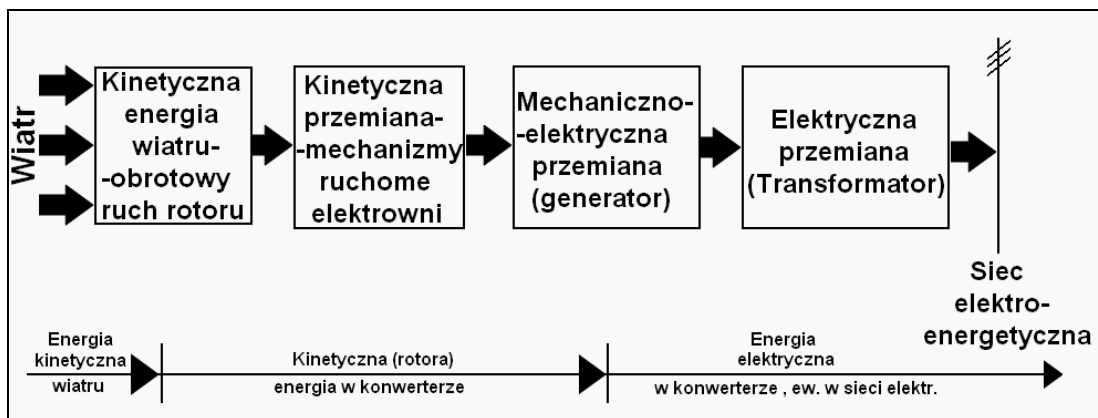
Wiatr

Kinetyczna energia wiatru--obrotowy ruch rotoru

Kinetyczna przemiana--mechanizmy ruchome elektrowni

Mechaniczno--elektryczna przemiana (generator)

Elektryczna przemiana (Transformator)

Siec elektro-energetyczna

Energia kinetyczna wiatru

Kinetyczna (rotora) energia w konwerterze

Energia elektryczna w konwerterze , ew. w sieci elektr.